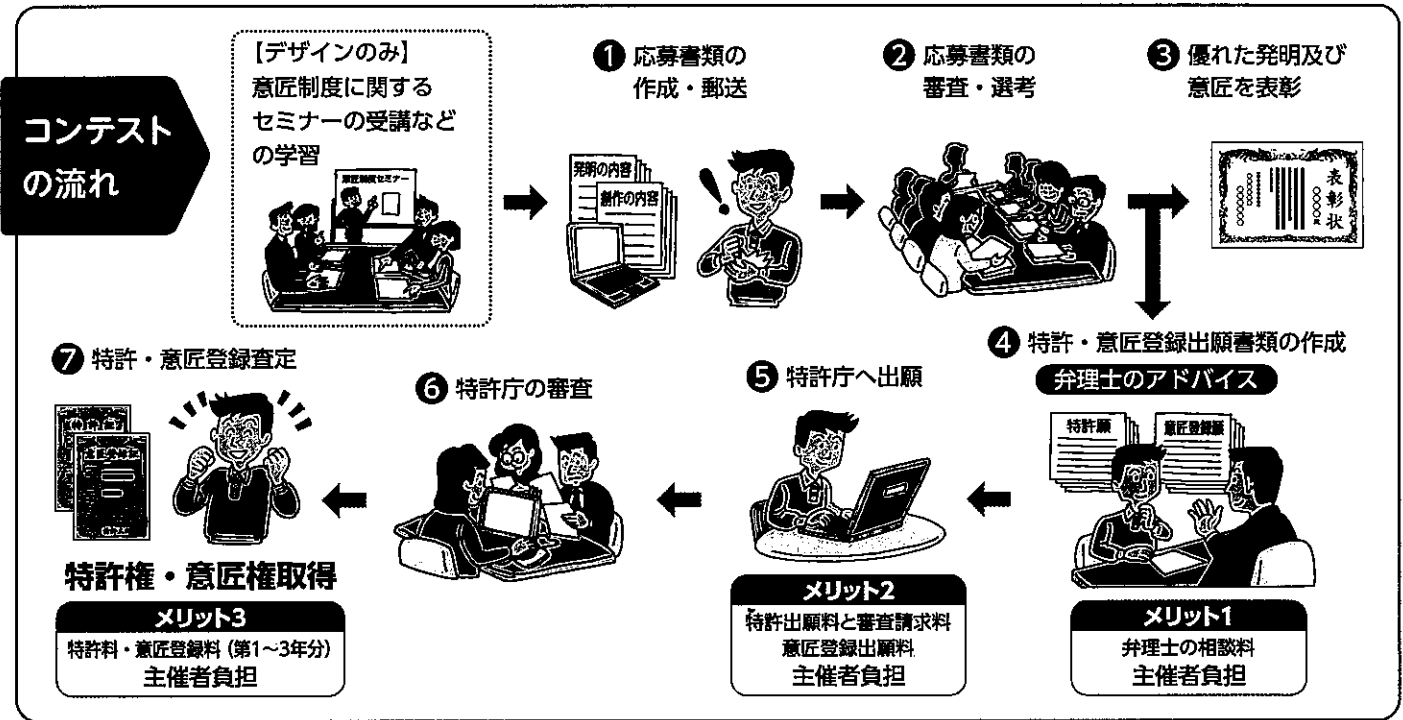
コンテストの流れ

【デザインのみ】
意匠制度に関するセミナーの受講などの学習

意匠制度セミナー

❶ 応募書類の作成・郵送

発明の内容
創作の内容

❷ 応募書類の審査・選考

❸ 優れた発明及び意匠を表彰

表彰状

❹ 特許・意匠登録出願書類の作成

弁理士のアドバイス

特許願
意匠登録願

メリット1
弁理士の相談料
主催者負担

❺ 特許庁へ出願

メリット2
特許出願料と審査請求料
意匠登録出願料
主催者負担

❻ 特許庁の審査

❼ 特許・意匠登録査定

特許証
意匠登録証

特許権・意匠権取得

メリット3
特許料・意匠登録料（第1～3年分）
主催者負担